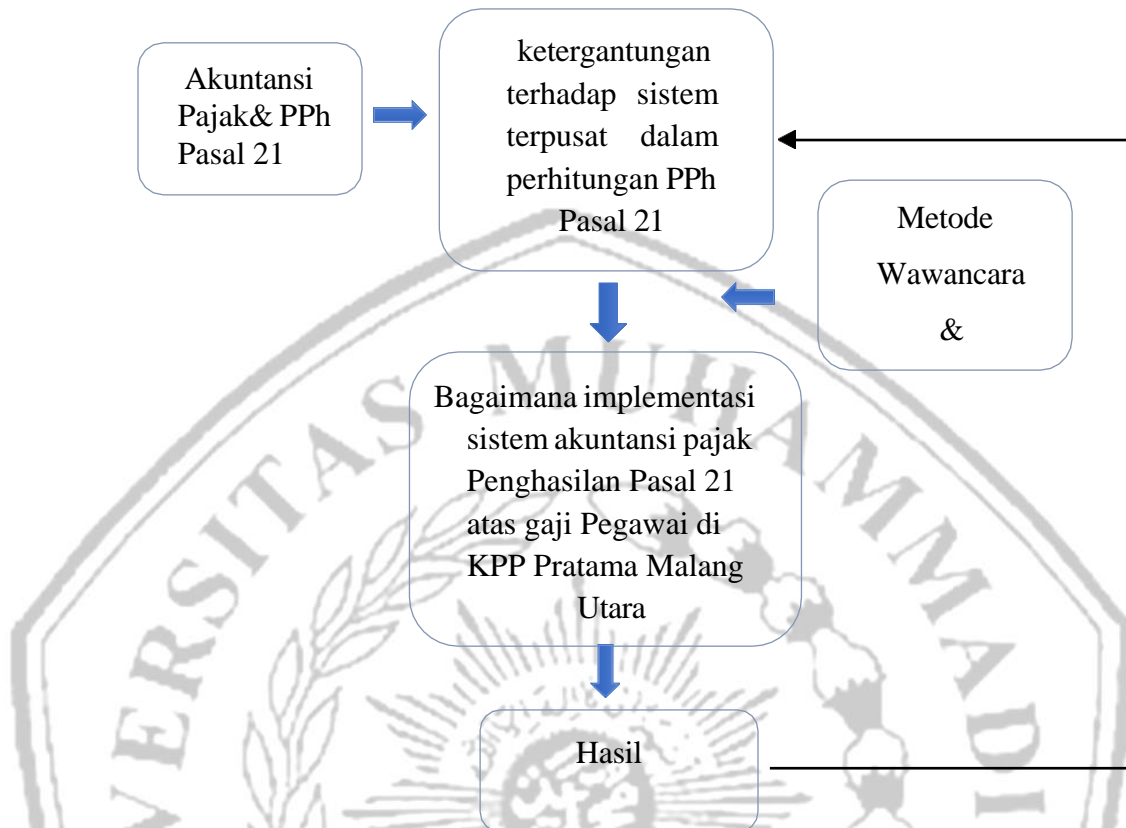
Akuntansi Pajak& PPh Pasal 21

ketergantungan terhadap sistem terpusat dalam perhitungan PPh Pasal 21

Metode Wawancara &

Bagaimana implementasi sistem akuntansi pajak Penghasilan Pasal 21 atas gaji Pegawai di KPP Pratama Malang Utara

Hasil

UNIVERSITAS MUHAMMADI